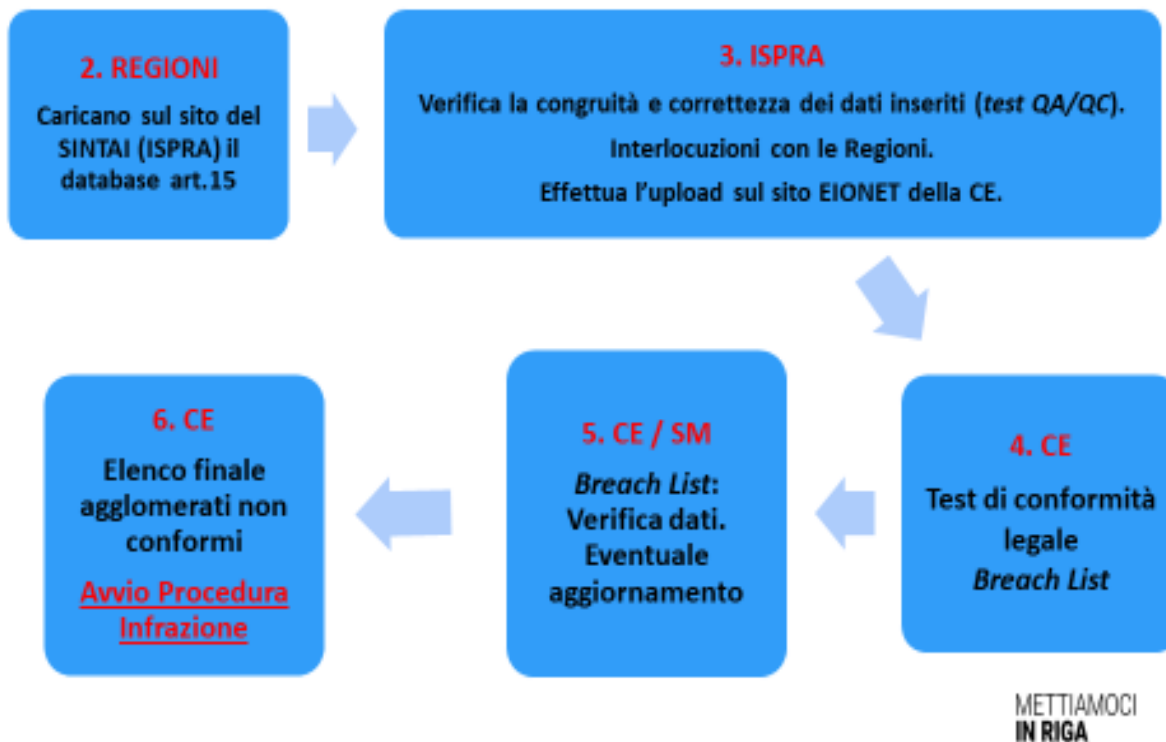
2. REGIONI

Caricano sul sito del SINTAI (ISPRA) il database art.15

3. ISPRA

Verifica la congruità e correttezza dei dati inseriti (*test QA/QC*).

Interlocuzioni con le Regioni.

Effettua l'upload sul sito EIONET della CE.

4. CE

Test di conformità legale *Breach List*

5. CE / SM

*Breach List*: Verifica dati. Eventuale aggiornamento

6. CE

Elenco finale agglomerati non conformi

Avvio Procedura Infrazione

METTIAMOCI
IN RIGA